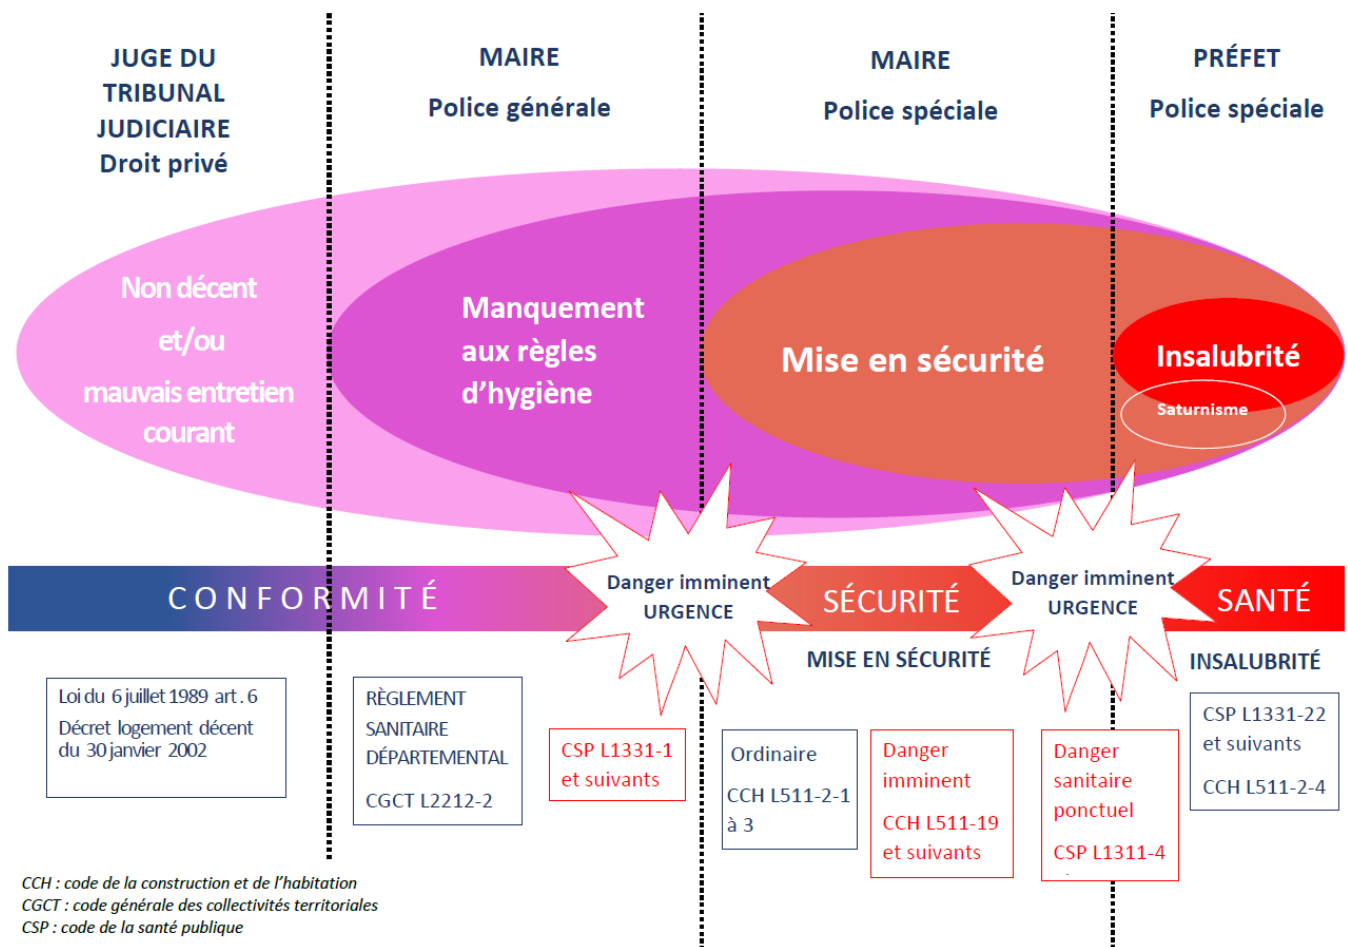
JUGE DU TRIBUNAL JUDICIAIRE
Droit privé

MAIRE
Police générale

MAIRE
Police spéciale

PRÉFET
Police spéciale

Non décent
et/ou
mauvais entretien courant

Manquement aux règles d'hygiène

Mise en sécurité

Insalubrité

Saturnisme

CONFORMITÉ

Danger imminent
URGENCE

SÉCURITÉ

Danger imminent
URGENCE

SANTÉ

MISE EN SÉCURITÉ

INSALUBRITÉ

Loi du 6 juillet 1989 art. 6
Décret logement décent du 30 janvier 2002

RÈGLEMENT SANITAIRE DÉPARTEMENTAL
CGCT L2212-2

CSP L1331-1 et suivants

Ordinaire
CCH L511-2-1 à 3

Danger imminent
CCH L511-19 et suivants

Danger sanitaire ponctuel
CSP L1311-4

CSP L1331-22 et suivants
CCH L511-2-4

CCH : code de la construction et de l'habitation
CGCT : code générale des collectivités territoriales
CSP : code de la santé publique